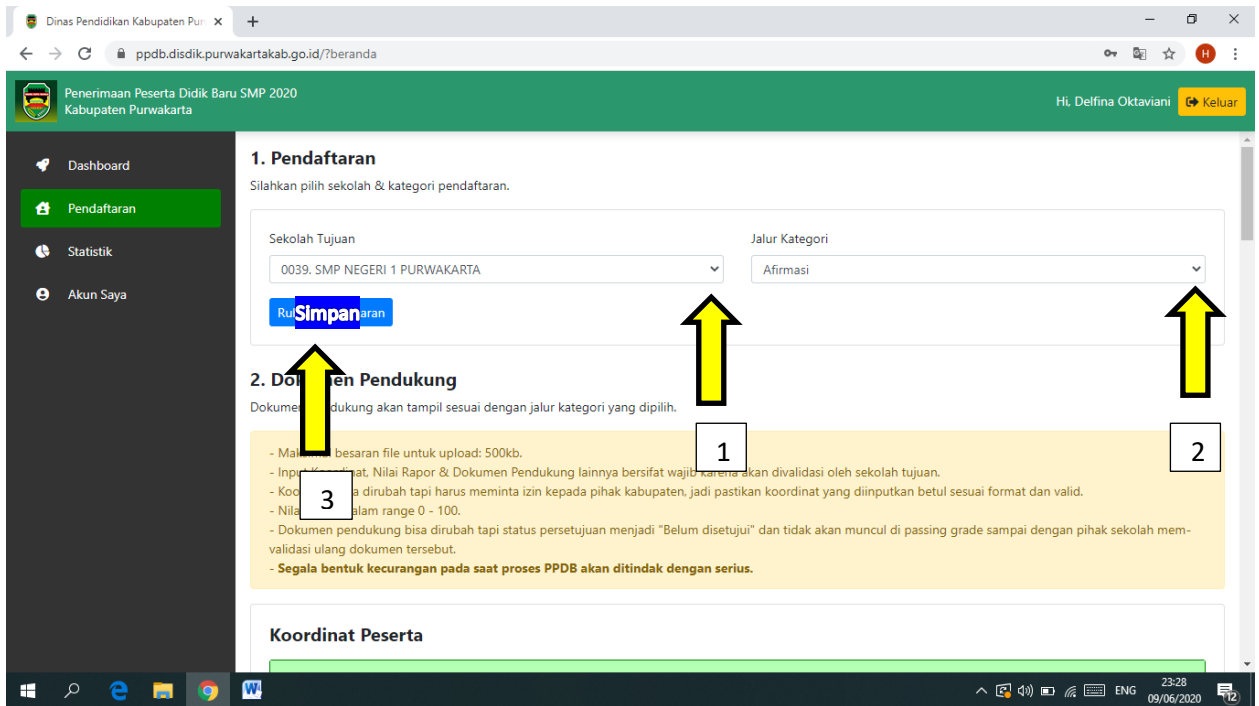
Dinas Pendidikan Kabupaten Pur ×
+
ppdb.disdik.purwakartakab.go.id/?beranda
H

Penerimaan Peserta Didik Baru SMP 2020
Kabupaten Purwakarta

Hi, Delfina Oktaviani
Keluar

Dashboard
Pendaftaran
Statistik
Akun Saya

1. Pendaftaran
Silahkan pilih sekolah & kategori pendaftaran.

Sekolah Tujuan
0039. SMP NEGERI 1 PURWAKARTA

Jalur Kategori
Afirmasi

Ru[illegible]Simpan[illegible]aran

1

2

3

2. Do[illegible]en Pendukung
Dokume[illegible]dukung akan tampil sesuai dengan jalur kategori yang dipilih.

- Ma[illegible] besaran file untuk upload: 500kb.
- Inpu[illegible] Koordinat, Nilai Rapor & Dokumen Pendukung lainnya bersifat wajib karena akan divalidasi oleh sekolah tujuan.
- Koo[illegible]a dirubah tapi harus meminta izin kepada pihak kabupaten, jadi pastikan koordinat yang diinputkan betul sesuai format dan valid.
- Nila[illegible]alam range 0 - 100.
- Dokumen pendukung bisa dirubah tapi status persetujuan menjadi "Belum disetujui" dan tidak akan muncul di passing grade sampai dengan pihak sekolah memvalidasi ulang dokumen tersebut.
- Segala bentuk kecurangan pada saat proses PPDB akan ditindak dengan serius.

Koordinat Peserta

ENG
23:28
09/06/2020
12